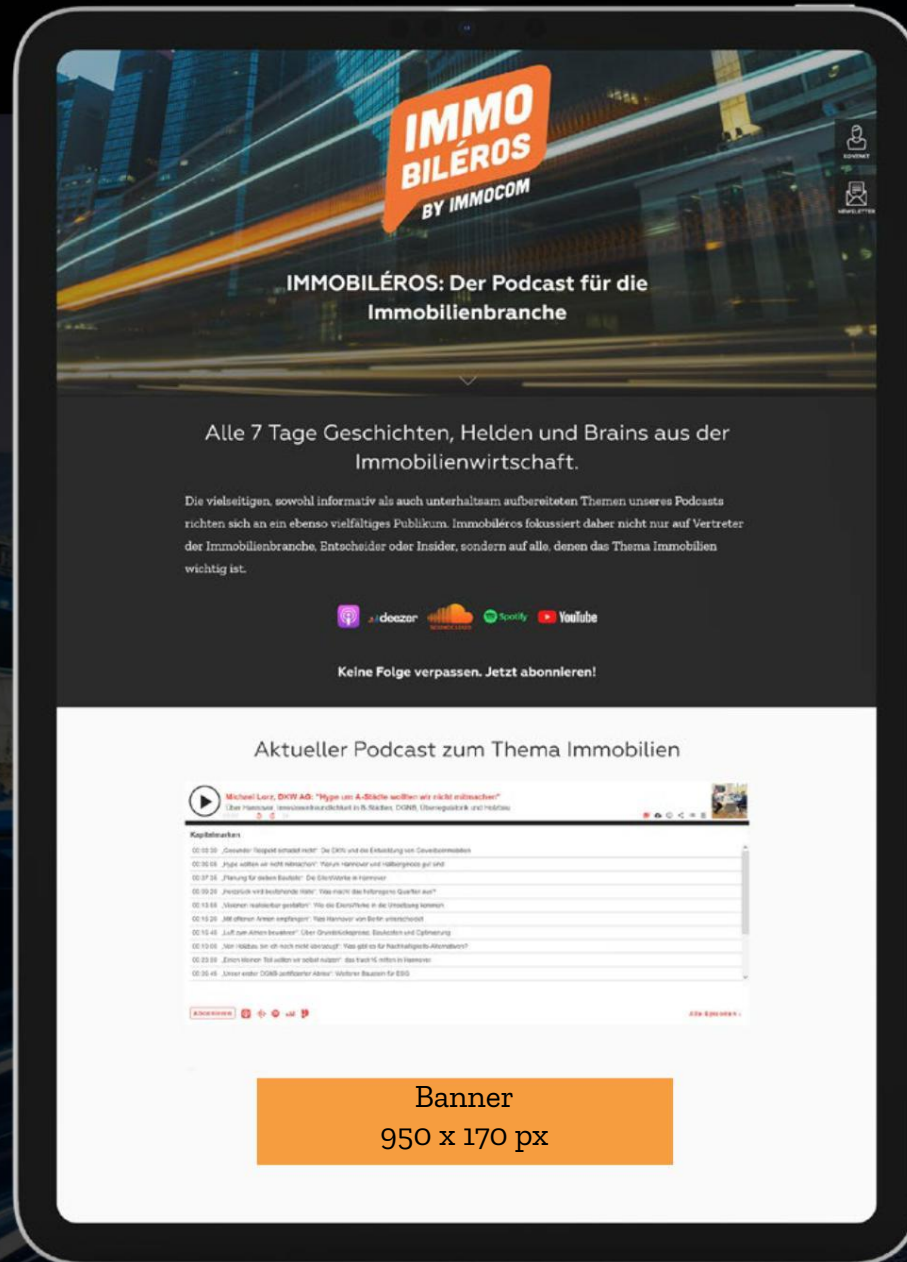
IMMO BILÉROS BY IMMOCOM

KONTAKT

NEWSLETTER

IMMOBILÉROS: Der Podcast für die Immobilienbranche

Alle 7 Tage Geschichten, Helden und Brains aus der Immobilienwirtschaft.

Die vielseitigen, sowohl informativ als auch unterhaltsam aufbereiteten Themen unseres Podcasts richten sich an ein ebenso vielfältiges Publikum. Immobiléros fokussiert daher nicht nur auf Vertreter der Immobilienbranche, Entscheider oder Insider, sondern auf alle, denen das Thema Immobilien wichtig ist.

deezer Spotify YouTube

Keine Folge verpassen. Jetzt abonnieren!

Aktueller Podcast zum Thema Immobilien

Michael Lorz, DKW AG: "Hype um A-Städte wollten wir nicht mitmachen"

Kapitelmarken

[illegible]

Banner
950 x 170 px